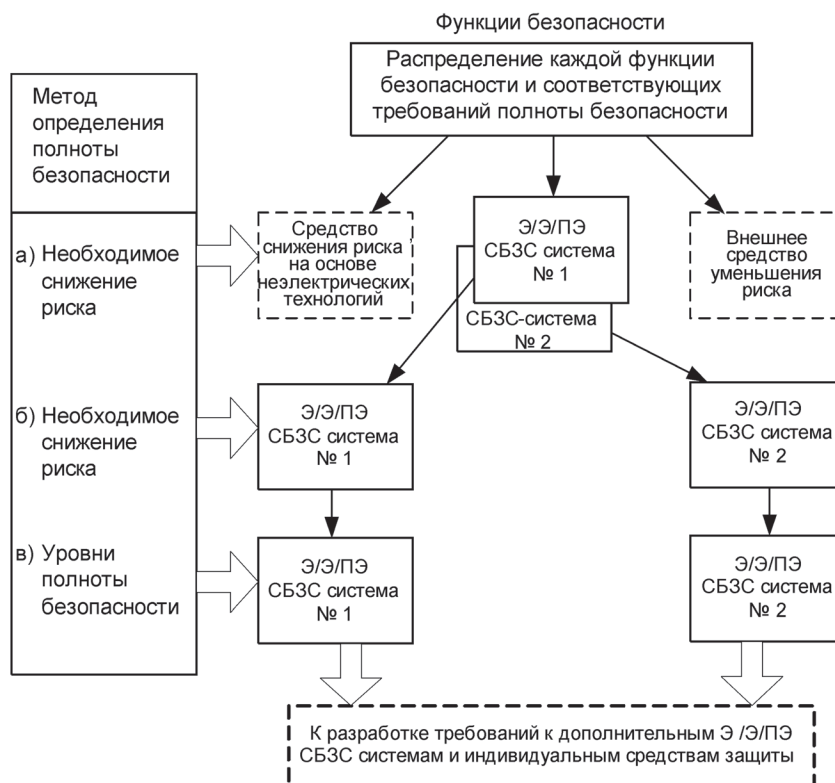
Функции безопасности

Распределение каждой функции безопасности и соответствующих требований полноты безопасности

Метод определения полноты безопасности

а) Необходимое снижение риска

Средство снижения риска на основе неэлектрических технологий

Э/Э/ПЭ СБЗС система № 1

СБЗС-система № 2

Внешнее средство уменьшения риска

б) Необходимое снижение риска

Э/Э/ПЭ СБЗС система № 1

Э/Э/ПЭ СБЗС система № 2

в) Уровни полноты безопасности

Э/Э/ПЭ СБЗС система № 1

Э/Э/ПЭ СБЗС система № 2

К разработке требований к дополнительным Э /Э/ПЭ СБЗС системам и индивидуальным средствам защиты